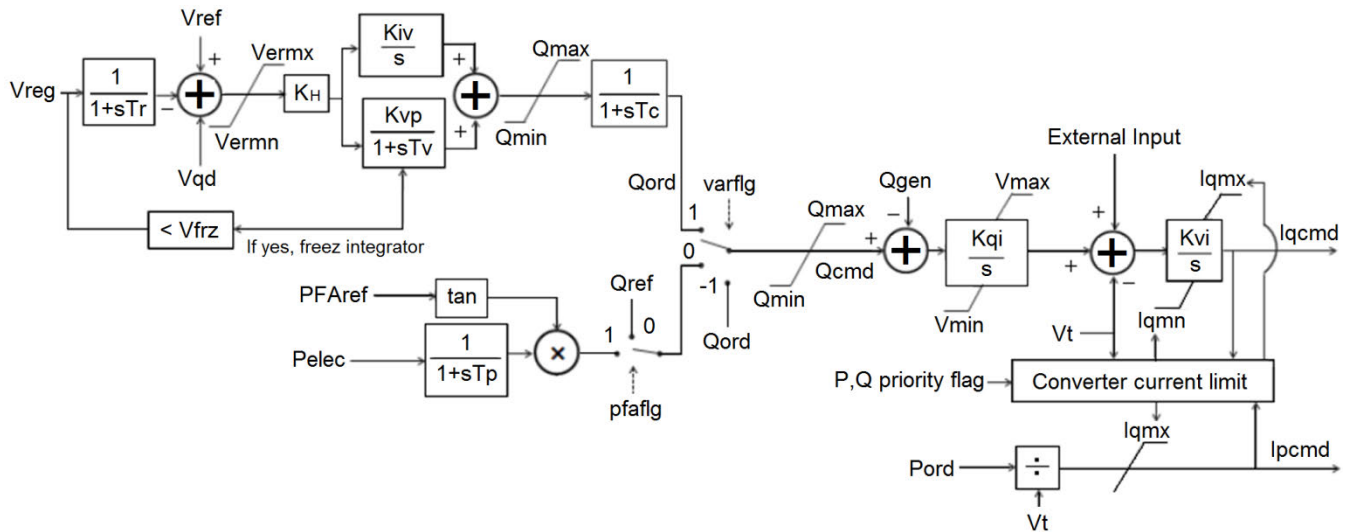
Vref
+
Vermx
$\frac{Kiv}{s}$
+
Qmax
Vreg
$\frac{1}{1+sTr}$
−
$K_H$
$\frac{1}{1+sTc}$
Vermn
$\frac{Kvp}{1+sTv}$
+
Qmin
Vqd
< Vfrz
If yes, freez integrator
Qord
varflg
1
External Input
Qgen
Vmax
Iqmx
Qmax
−
+
+
$\frac{Kqi}{s}$
$\frac{Kvi}{s}$
Iqcmd
0
Qcmd
+
−
PFAref
tan
-1
Qmin
Qref
0
Vmin
Iqmn
Pelec
$\frac{1}{1+sTp}$
×
1
Qord
Vt
P,Q priority flag
Converter current limit
pfaflg
Iqmx
Ipcmd
Pord
÷
Vt